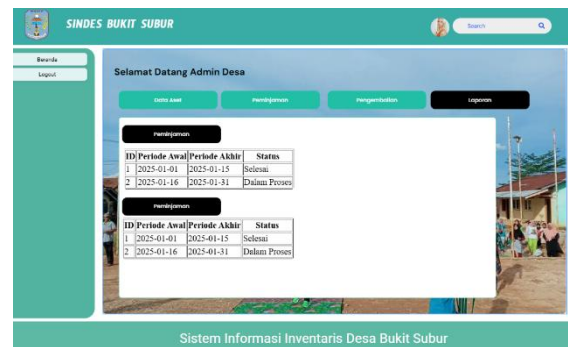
SINDES BUKIT SUBUR

Search

Beranda

Logout

Selamat Datang Admin Desa

Data Aset

Peminjaman

Pengembalian

Laporan

Peminjaman

| ID | Periode Awal | Periode Akhir | Status |
|---|---|---|---|
| 1 | 2025-01-01 | 2025-01-15 | Selesai |
| 2 | 2025-01-16 | 2025-01-31 | Dalam Proses |

Peminjaman

| ID | Periode Awal | Periode Akhir | Status |
|---|---|---|---|
| 1 | 2025-01-01 | 2025-01-15 | Selesai |
| 2 | 2025-01-16 | 2025-01-31 | Dalam Proses |

Sistem Informasi Inventaris Desa Bukit Subur